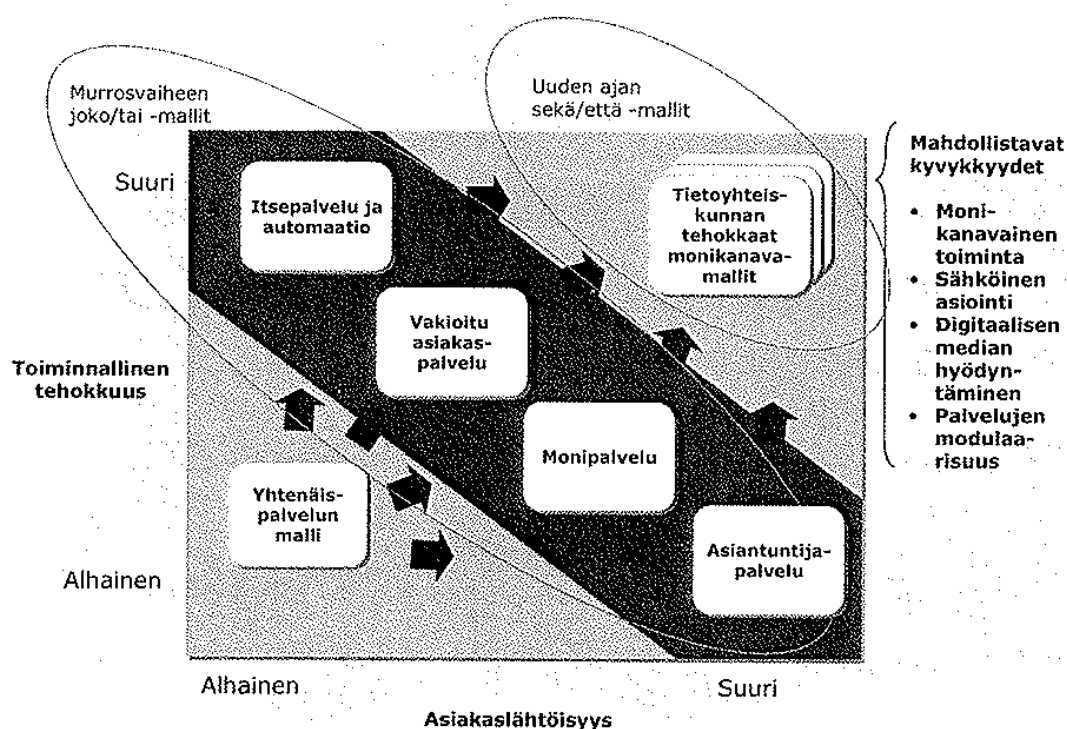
Murrosvaiheen joko/tai -mallit

Uuden ajan sekä/että -mallit

Mahdollistavat kyvykkyydet

- Monikanavainen toiminta
- Sähköinen asiointi
- Digitaalisen median hyödyntäminen
- Palvelujen modulaarisuus

Suuri

Itsepalvelu ja automaatio

Tietoyhteiskunnan tehokkaat monikanavamallit

Vakioitu asiakaspalvelu

Toiminnallinen tehokkuus

Monipalvelu

Yhtenäispalvelun malli

Asiantuntijapalvelu

Alhainen

Alhainen

Suuri

Asiakaslähtöisyys